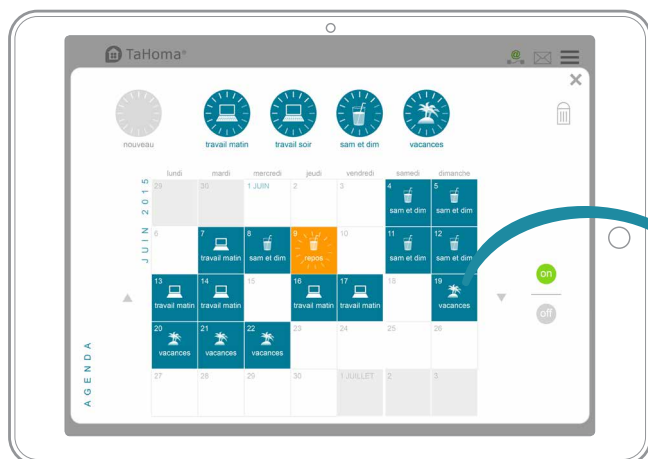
TaHoma®

nouveau
travail matin
travail soir
sam et dim
vacances

JUIN 2015

| lundi | mardi | mercredi | jeudi | vendredi | samedi | dimanche |
|---|---|---|---|---|---|---|
| 29 | 30 | 1 JUIN | 2 | 3 | 4 sam et dim | 5 sam et dim |
| 6 | 7 travail matin | 8 sam et dim | 9 repos | 10 | 11 sam et dim | 12 sam et dim |
| 13 travail matin | 14 travail matin | 15 | 16 travail matin | 17 travail matin | 18 | 19 vacances |
| 20 vacances | 21 vacances | 22 vacances | 23 | 24 | 25 | 26 |
| 27 | 28 | 29 | 30 | 1 JUILLET | 2 | 3 |

AGENDA

on
off